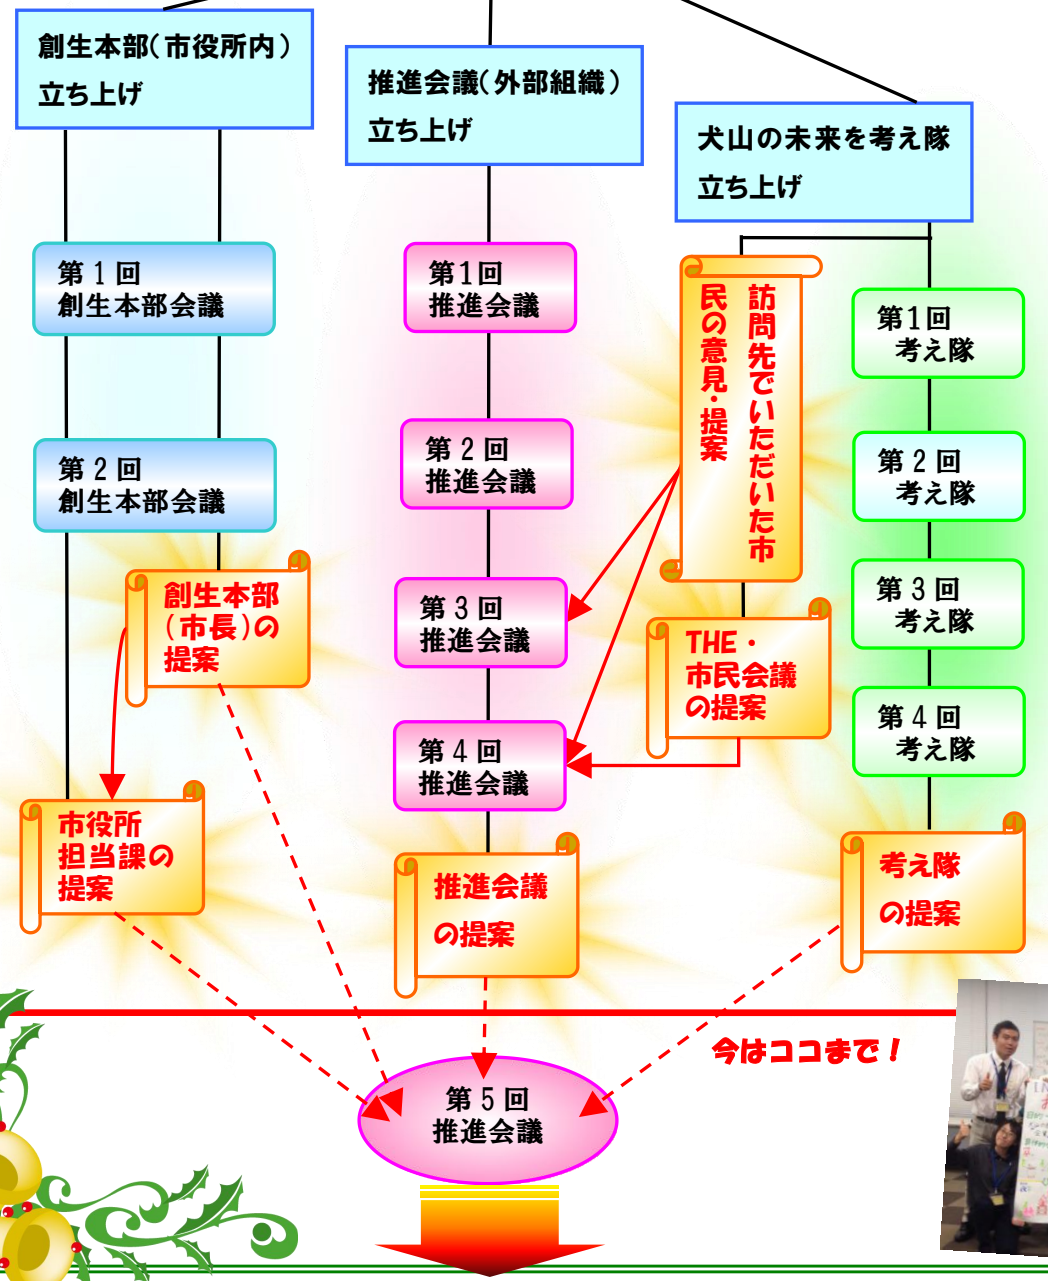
創生本部(市役所内)
立ち上げ

推進会議(外部組織)
立ち上げ

犬山の未来を考え隊
立ち上げ

第１回
創生本部会議

第２回
創生本部会議

創生本部(市長)の提案

市役所担当課の提案

第１回
推進会議

第２回
推進会議

第３回
推進会議

第４回
推進会議

推進会議の提案

訪問先でいただいた市民の意見・提案

THE・市民会議の提案

第１回
考え隊

第２回
考え隊

第３回
考え隊

第４回
考え隊

考え隊の提案

今はココまで！

第５回
推進会議